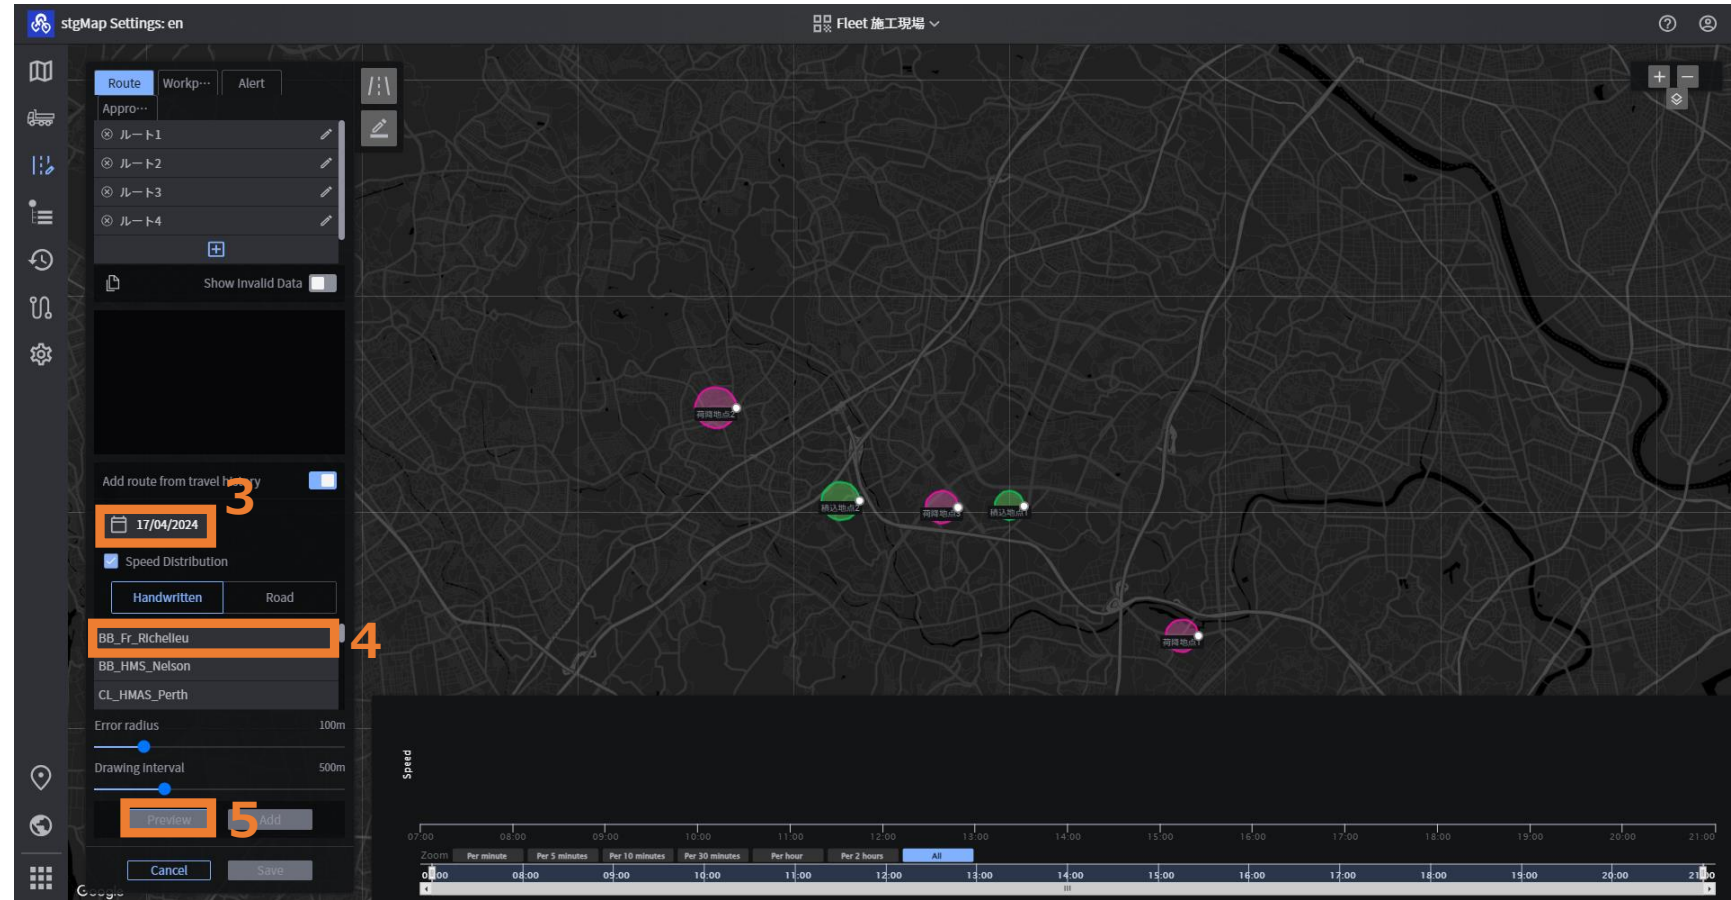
stgMap Settings: en

Fleet 施工現場

Route | Workp··· | Alert
Appro···

ルート1
ルート2
ルート3
ルート4

Show Invalid Data

Add route from travel history
3
17/04/2024
Speed Distribution
Handwritten | Road
BB_Fr_Richelieu
4
BB_HMS_Nelson
CL_HMAS_Perth

Error radius 100m
Drawing interval 500m

Preview
5
Add

Cancel
Save

Google

荷降地点2
積込地点2
荷降地点3
積込地点1
荷降地点1

Speed

07:00 08:00 09:00 10:00 11:00 12:00 13:00 14:00 15:00 16:00 17:00 18:00 19:00 20:00 21:00

Zoom | Per minute | Per 5 minutes | Per 10 minutes | Per 30 minutes | Per hour | Per 2 hours | All

07:00 08:00 09:00 10:00 11:00 12:00 13:00 14:00 15:00 16:00 17:00 18:00 19:00 20:00 21:00